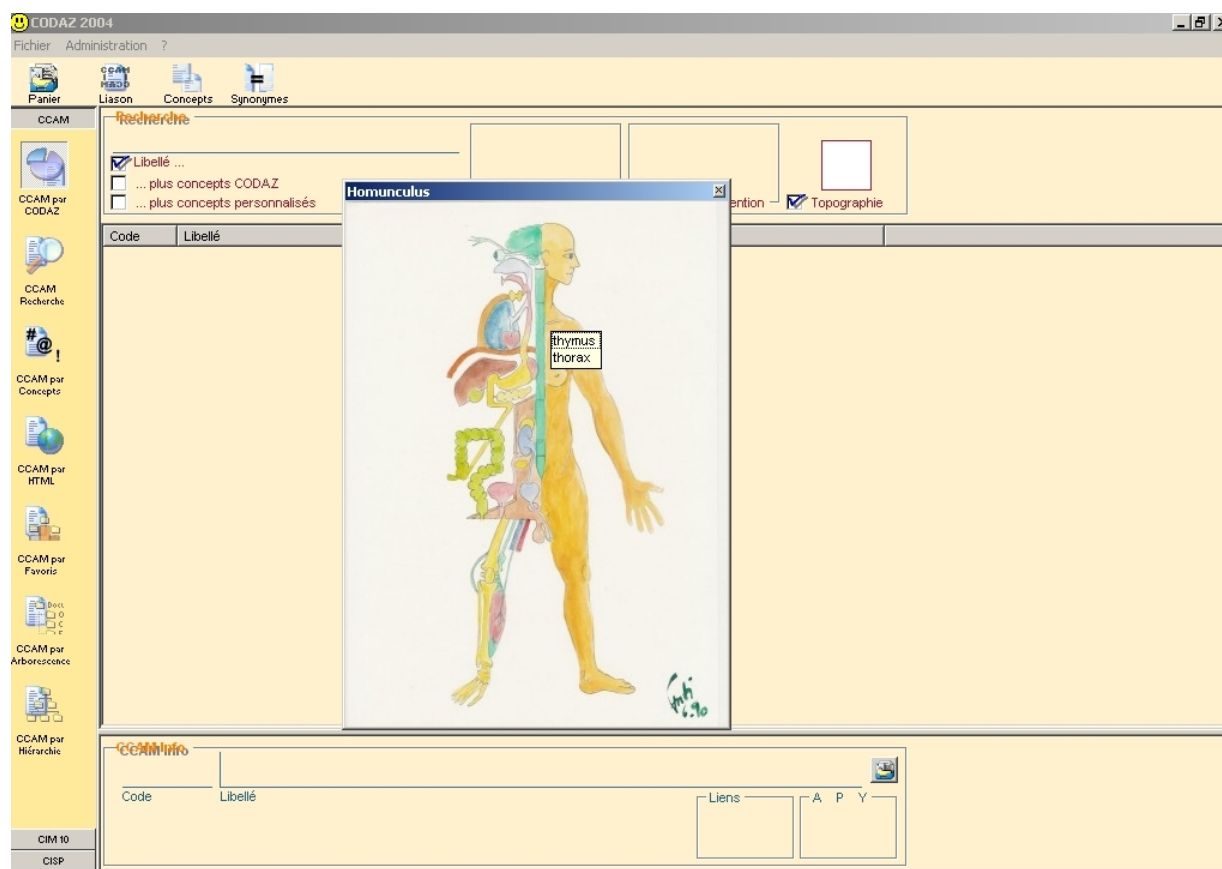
CODAZ 2004

Fichier Administration ?

Panier
CCAM
Liason
Concepts
Synonymes

CCAM

Recherche

Libellé ...
... plus concepts CODAZ
... plus concepts personnalisés

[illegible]ention
Topographie

Code
Libellé

CCAM par CODAZ

CCAM Recherche

CCAM par Concepts

CCAM par HTML

CCAM par Favoris

CCAM par Arborescence

CCAM par Hiérarchie

CIM 10
CISP

Homunculus

thymus
thorax

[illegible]
6.90

CCAM Info

Code
Libellé
Liens
A P Y